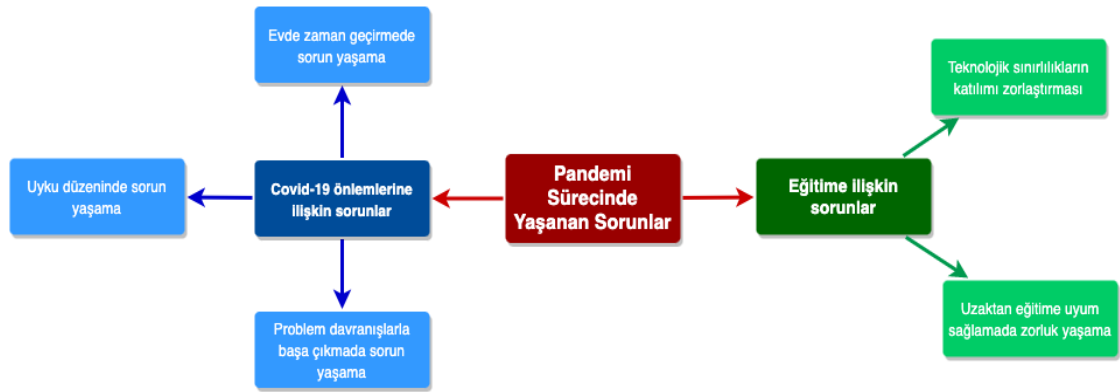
Pandemi Sürecinde Yaşanan Sorunlar

Covid-19 önlemlerine ilişkin sorunlar

Evde zaman geçirmede sorun yaşama

Uyku düzeninde sorun yaşama

Problem davranışlarla başa çıkmada sorun yaşama

Eğitime ilişkin sorunlar

Teknolojik sınırlılıkların katılımı zorlaştırması

Uzaktan eğitime uyum sağlamada zorluk yaşama